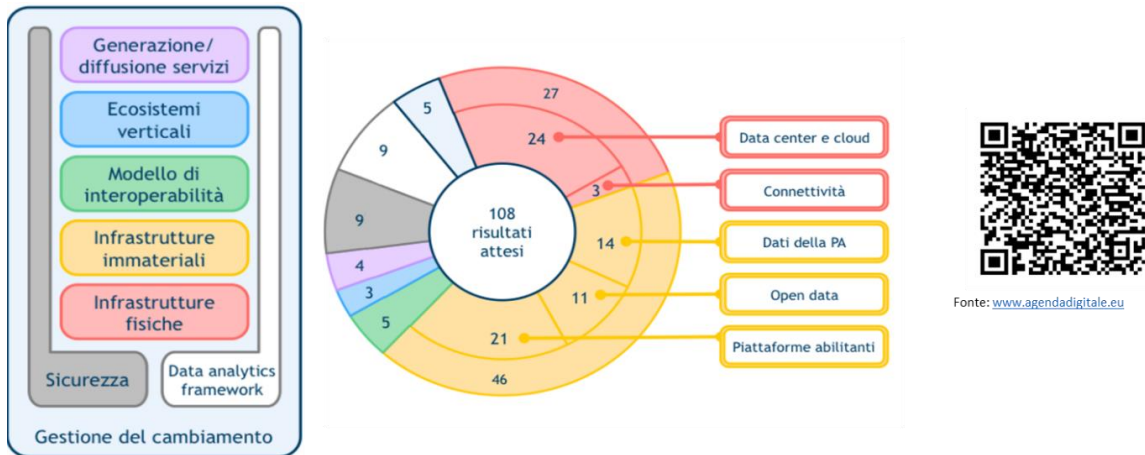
Generazione/ diffusione servizi

Ecosistemi verticali

Modello di interoperabilità

Infrastrutture immateriali

Infrastrutture fisiche

Sicurezza

Data analytics framework

Gestione del cambiamento

5
27
9
24
3
9
108 risultati attesi
14
4
3
11
5
21
46

Data center e cloud

Connettività

Dati della PA

Open data

Piattaforme abilitanti

Fonte: www.agendadigitale.eu